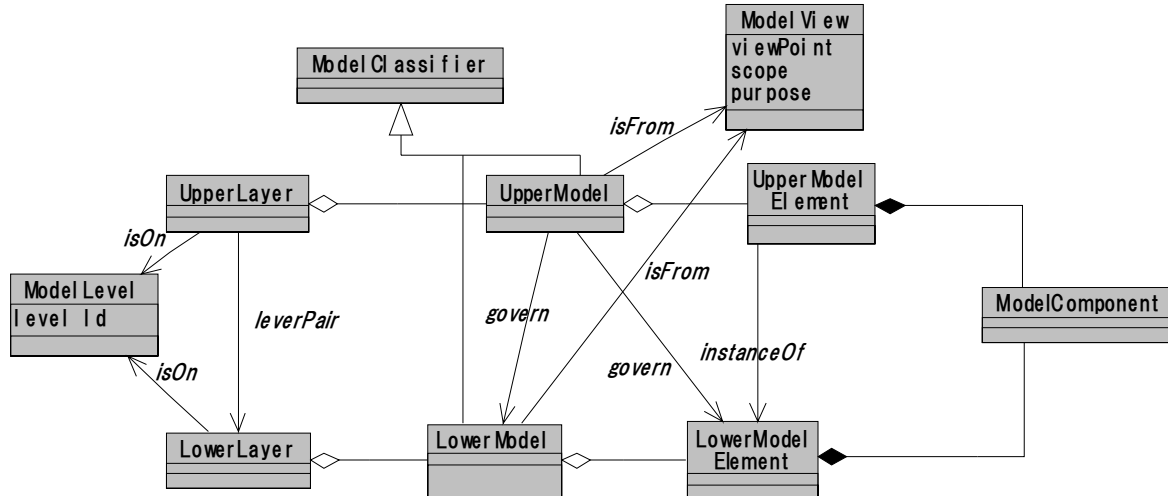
ModelView
viewPoint
scope
purpose

ModelClassifier

isFrom

UpperLayer

UpperModel

UpperModel Element

isOn

ModelLevel
level Id

isFrom

leverPair

govern

ModelComponent

instanceOf

isOn

govern

LowerLayer

LowerModel

LowerModel Element